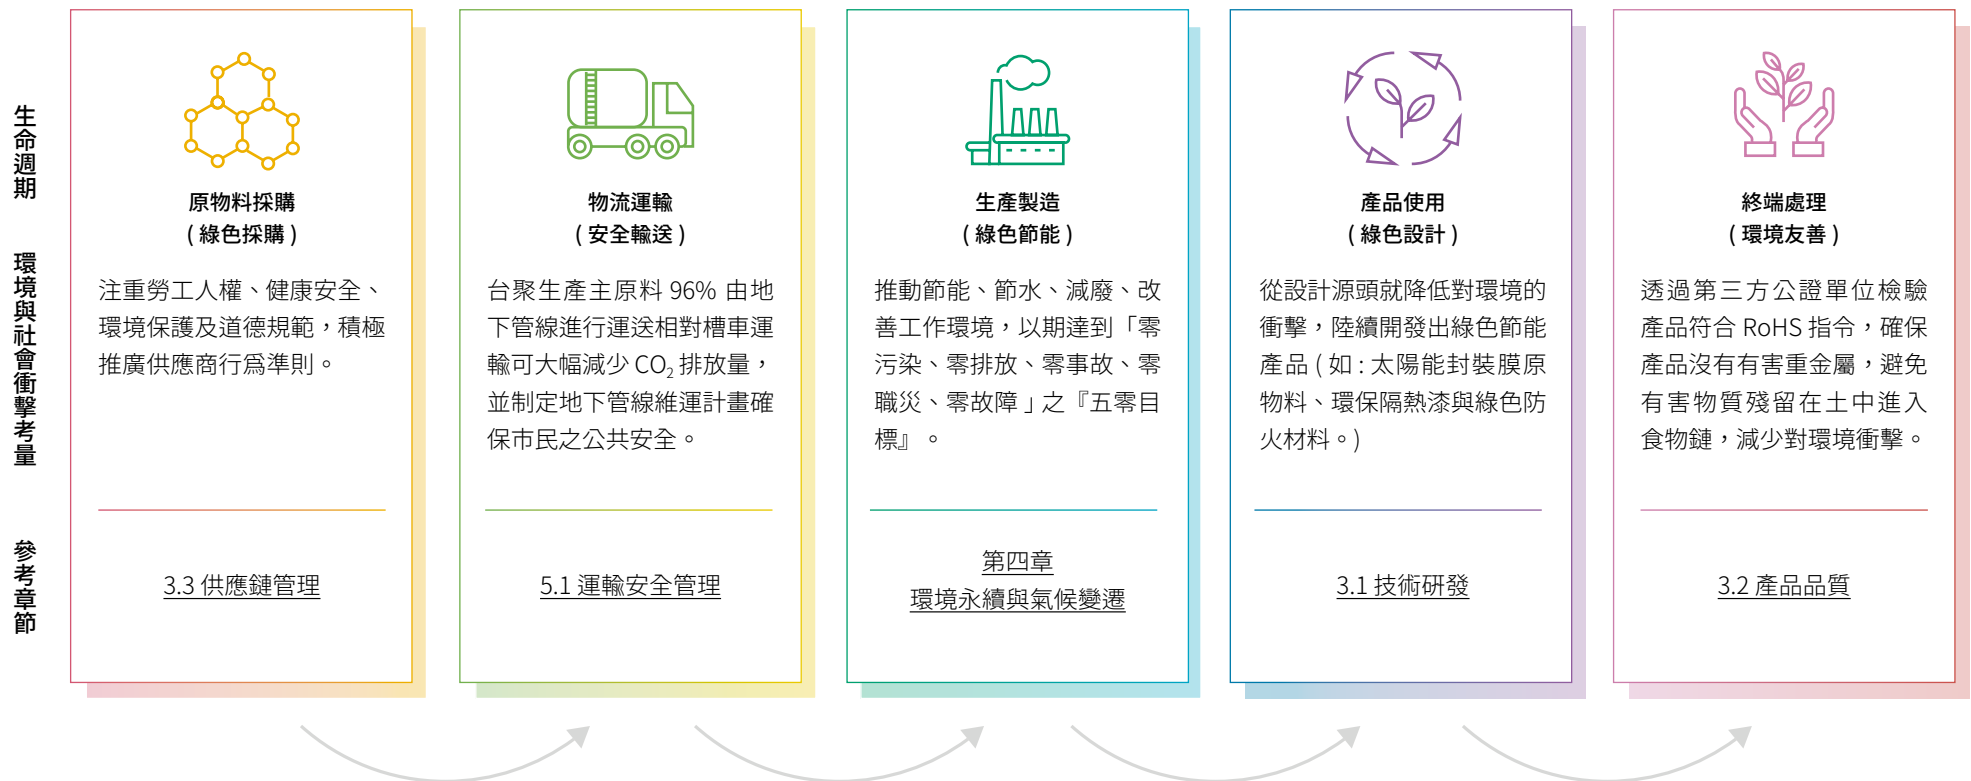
生命週期

環境與社會衝擊考量

參考章節

原物料採購
( 綠色採購 )

注重勞工人權、健康安全、環境保護及道德規範，積極推廣供應商行爲準則。

3.3 供應鏈管理

物流運輸
( 安全輸送 )

台聚生產主原料 96% 由地下管線進行運送相對槽車運輸可大幅減少 $CO_2$ 排放量，並制定地下管線維運計畫確保市民之公共安全。

5.1 運輸安全管理

生產製造
( 綠色節能 )

推動節能、節水、減廢、改善工作環境，以期達到「零污染、零排放、零事故、零職災、零故障」之『五零目標』。

第四章
環境永續與氣候變遷

產品使用
( 綠色設計 )

從設計源頭就降低對環境的衝擊，陸續開發出綠色節能產品 ( 如 : 太陽能封裝膜原物料、環保隔熱漆與綠色防火材料。)

3.1 技術研發

終端處理
( 環境友善 )

透過第三方公證單位檢驗產品符合 RoHS 指令，確保產品沒有有害重金屬，避免有害物質殘留在土中進入食物鏈，減少對環境衝擊。

3.2 產品品質